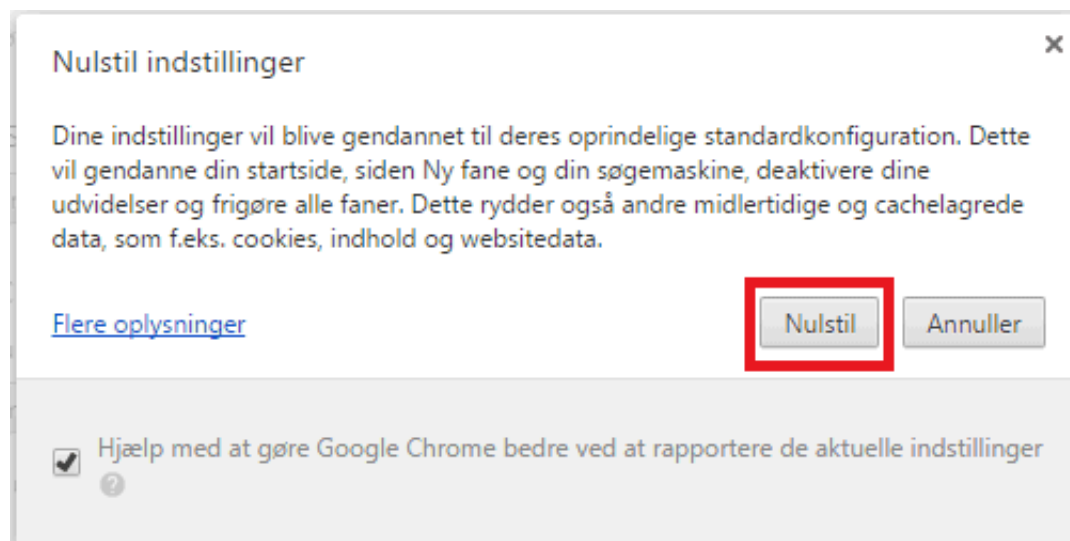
Nulstil indstillinger

×

Dine indstillinger vil blive gendannet til deres oprindelige standardkonfiguration. Dette vil gendanne din startside, siden Ny fane og din søgemaskine, deaktivere dine udvidelser og frigøre alle faner. Dette rydder også andre midlertidige og cachelagrede data, som f.eks. cookies, indhold og websitedata.

Flere oplysninger

Nulstil

Annuller

Hjælp med at gøre Google Chrome bedre ved at rapportere de aktuelle indstillinger

?